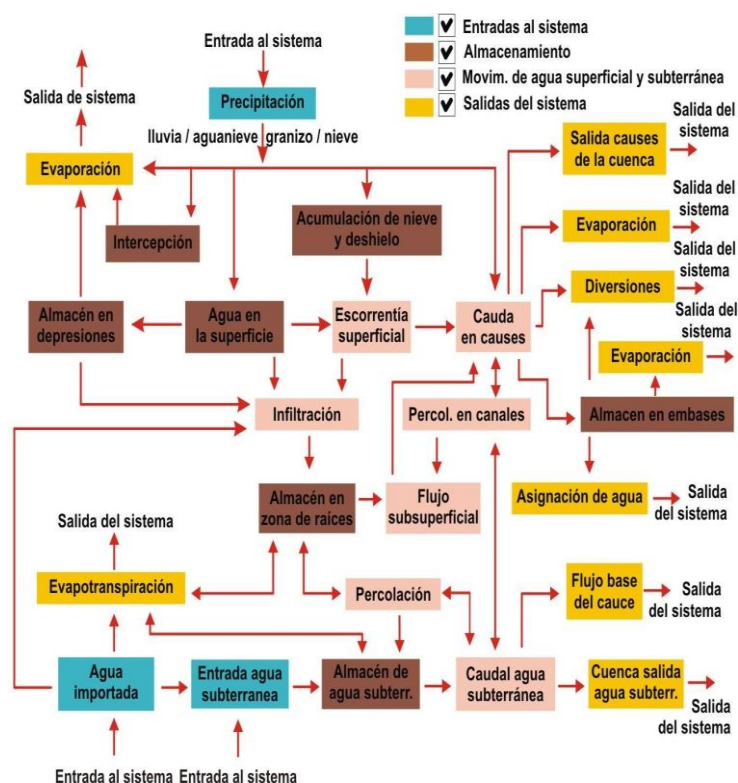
Entradas al sistema
Almacenamiento
Movim. de agua superficial y subterránea
Salidas del sistema

Entrada al sistema
Precipitación
Lluvia / aguanieve / granizo / nieve
Salida de sistema
Evaporación
Intercepción
Acumulación de nieve y deshielo
Salida causes de la cuenca
Salida del sistema
Evaporación
Salida del sistema
Salida del sistema
Diversiones
Salida del sistema
Almacén en depresiones
Agua en la superficie
Escorrentía superficial
Cauda en causes
Evaporación
Infiltración
Percol. en canales
Almacen en embases
Almacén en zona de raíces
Flujo subsuperficial
Asignación de agua
Salida del sistema
Salida del sistema
Evapotranspiración
Percolación
Flujo base del cauce
Salida del sistema
Agua importada
Entrada agua subterranea
Almacén de agua subterr.
Caudal agua subterránea
Cuenca salida agua subterr.
Salida del sistema
Entrada al sistema
Entrada al sistema